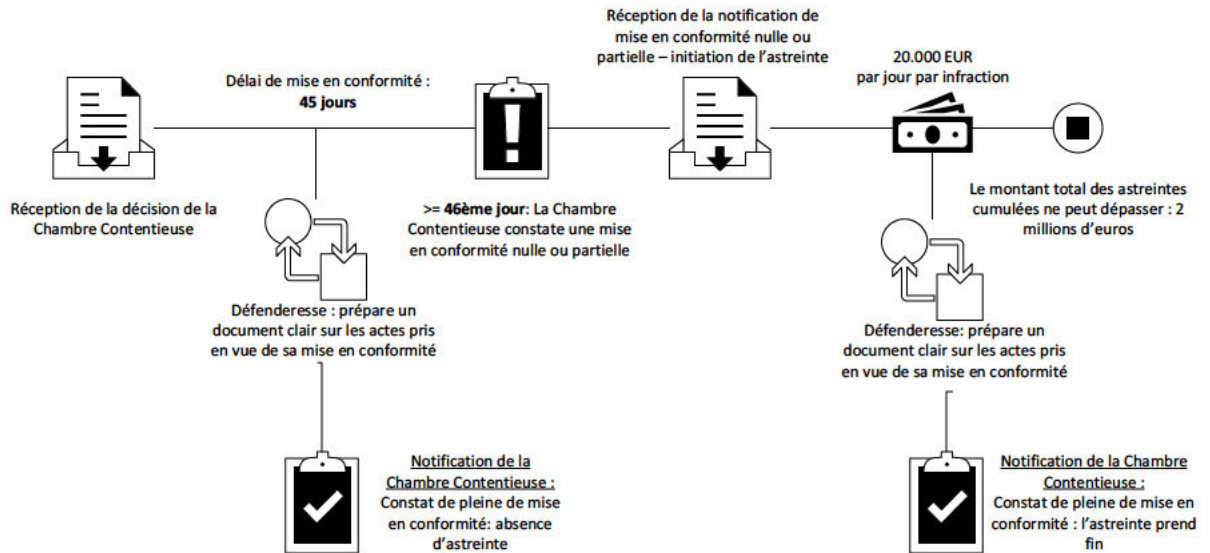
Réception de la notification de mise en conformité nulle ou partielle – initiation de l'astreinte

Délai de mise en conformité :
45 jours

20.000 EUR
par jour par infraction

Réception de la décision de la Chambre Contentieuse

>= 46ème jour: La Chambre Contentieuse constate une mise en conformité nulle ou partielle

Le montant total des astreintes cumulées ne peut dépasser : 2 millions d'euros

Défenderesse : prépare un document clair sur les actes pris en vue de sa mise en conformité

Défenderesse: prépare un document clair sur les actes pris en vue de sa mise en conformité

Notification de la Chambre Contentieuse :
Constat de pleine de mise en conformité: absence d'astreinte

Notification de la Chambre Contentieuse :
Constat de pleine de mise en conformité : l'astreinte prend fin